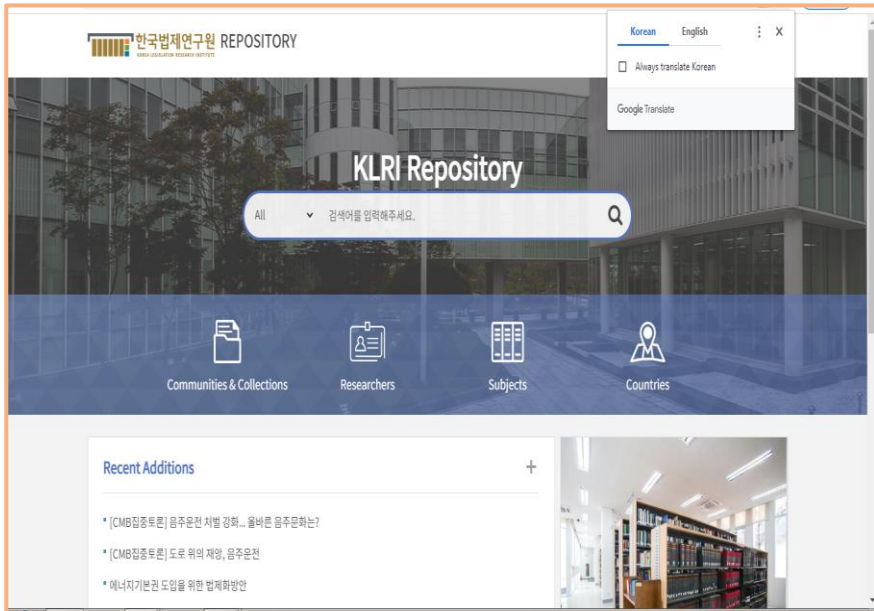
한국법제연구원 REPOSITORY
KOREA LEGISLATION RESEARCH INSTITUTE

Korean English ⋮ X
Always translate Korean
Google Translate

KLRI Repository

All 검색어를 입력해주세요.

Communities & Collections
Researchers
Subjects
Countries

Recent Additions +

• [CMB집중토론] 음주운전 처벌 강화... 올바른 음주문화는?
• [CMB집중토론] 도로 위의 재앙, 음주운전
• 에너지기본권 도입을 위한 법제화방안